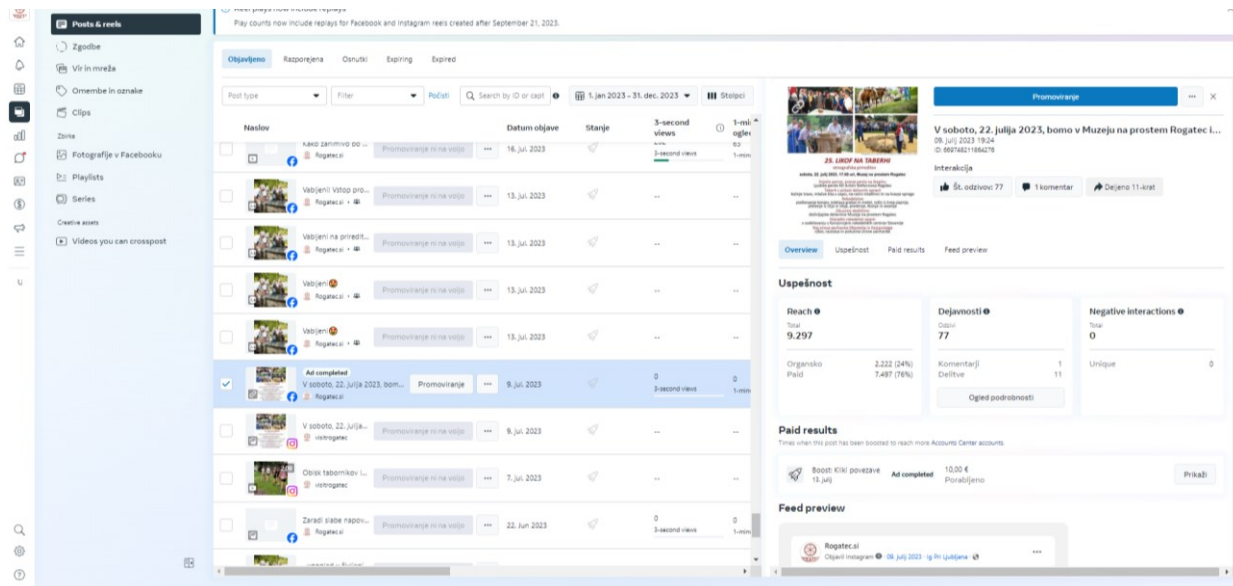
Posts & reels
Zgodbe
Vir in mreža
Omembe in oznake
Clips
Zbirke
Fotografije v Facebooku
Playlists
Series
Creative assets
Videos you can crosspost

Play counts now include replays for Facebook and Instagram reels created after September 21, 2023.

Objavljeno Razporejena Osnutki Expiring Expired

Post type Filter Počisti Search by ID or capt 1. jan 2023 – 31. dec. 2023 Stolpci

| | Naslov | | Datum objave | Stanje | 3-second views | 1-min ogled |
|---|---|---|---|---|---|---|
| | Kako zarimivo bo ... Rogatec.si | Promoviranje ni na voljo | 16. jul. 2023 | | 3-second views | 1-min |
| | Vabljeni! Vstop pro... Rogatec.si | Promoviranje ni na voljo | 13. jul. 2023 | | -- | -- |
| | Vabljeni na prireditt... Rogatec.si | Promoviranje ni na voljo | 13. jul. 2023 | | -- | -- |
| | Vabljeni Rogatec.si | Promoviranje ni na voljo | 13. jul. 2023 | | -- | -- |
| | Vabljeni Rogatec.si | Promoviranje ni na voljo | 13. jul. 2023 | | -- | -- |
| | Ad completed V soboto, 22. julija 2023, bom... Rogatec.si | Promoviranje | 9. jul. 2023 | | 0 3-second views | 0 1-min |
| | V soboto, 22. julija... visitrogatec | Promoviranje ni na voljo | 9. jul. 2023 | | -- | -- |
| | Obisk tabornikov i... visitrogatec | Promoviranje ni na voljo | 7. jul. 2023 | | -- | -- |
| | Zaradi slabe napov... Rogatec.si | Promoviranje ni na voljo | 22. jun 2023 | | 0 3-second views | 0 1-min |

Promoviranje
V soboto, 22. julija 2023, bomo v Muzeju na prostem Rogatec i...
09. julij 2023 19:24
ID: 668748211884276
Interakcija
Št. odzivov: 77 1 komentar Deljeno 11-krat
25. LIKOF NA TABERHI
Overview Uspešnost Paid results Feed preview
Uspešnost
Reach
Total
9.297
Organsko 2.222 (24%)
Paid 7.497 (76%)
Dejavnosti
Odzivi
77
Komentarji 1
Delitve 11
Ogled podrobnosti
Negative interactions
Total
0
Unique 0
Paid results
Times when this post has been boosted to reach more Accounts Center accounts.
Boost: Kliki povezave 13. julij Ad completed 10,00 € Porabljeno Prikaži
Feed preview
Rogatec.si
Objavil Instagram 09. julij 2023 · Ig Pri Ljubljana